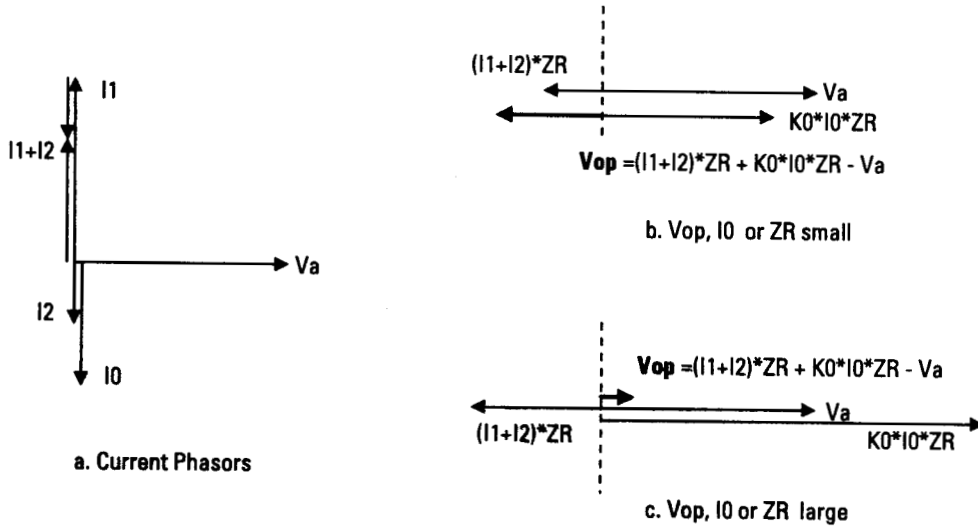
I1

I1+I2

Va

I2

I0

a. Current Phasors

(I1+I2)*ZR

Va

K0*I0*ZR

**Vop** =(I1+I2)*ZR + K0*I0*ZR - Va

b. Vop, I0 or ZR small

**Vop** =(I1+I2)*ZR + K0*I0*ZR - Va

Va

(I1+I2)*ZR

K0*I0*ZR

c. Vop, I0 or ZR large